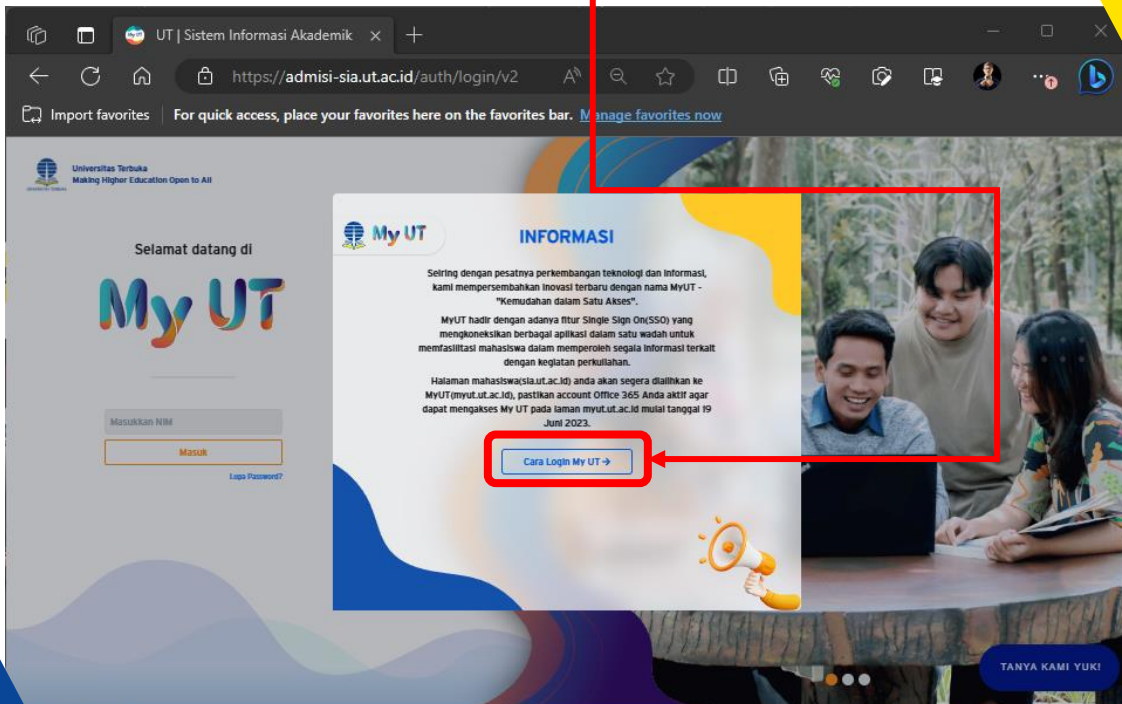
UT | Sistem Informasi Akademik ×

https://admisi-sia.ut.ac.id/auth/login/v2

Import favorites | For quick access, place your favorites here on the favorites bar. Manage favorites now

Universitas Terbuka
Making Higher Education Open to All

Selamat datang di

My UT

Masukkan NIM

Masuk

Lupa Password?

My UT

INFORMASI

Seiring dengan pesatnya perkembangan teknologi dan informasi, kami mempersembahkan inovasi terbaru dengan nama MyUT - "Kemudahan dalam Satu Akses".

MyUT hadir dengan adanya fitur Single Sign On(SSO) yang mengkoneksikan berbagai aplikasi dalam satu wadah untuk memfasilitasi mahasiswa dalam memperoleh segala informasi terkait dengan kegiatan perkuliahan.

Halaman mahasiswa(sia.ut.ac.id) anda akan segera dialihkan ke MyUT(myut.ut.ac.id), pastikan account Office 365 Anda aktif agar dapat mengakses My UT pada laman myut.ut.ac.id mulai tanggal 19 Juni 2023.

Cara Login My UT →

TANYA KAMI YUK!